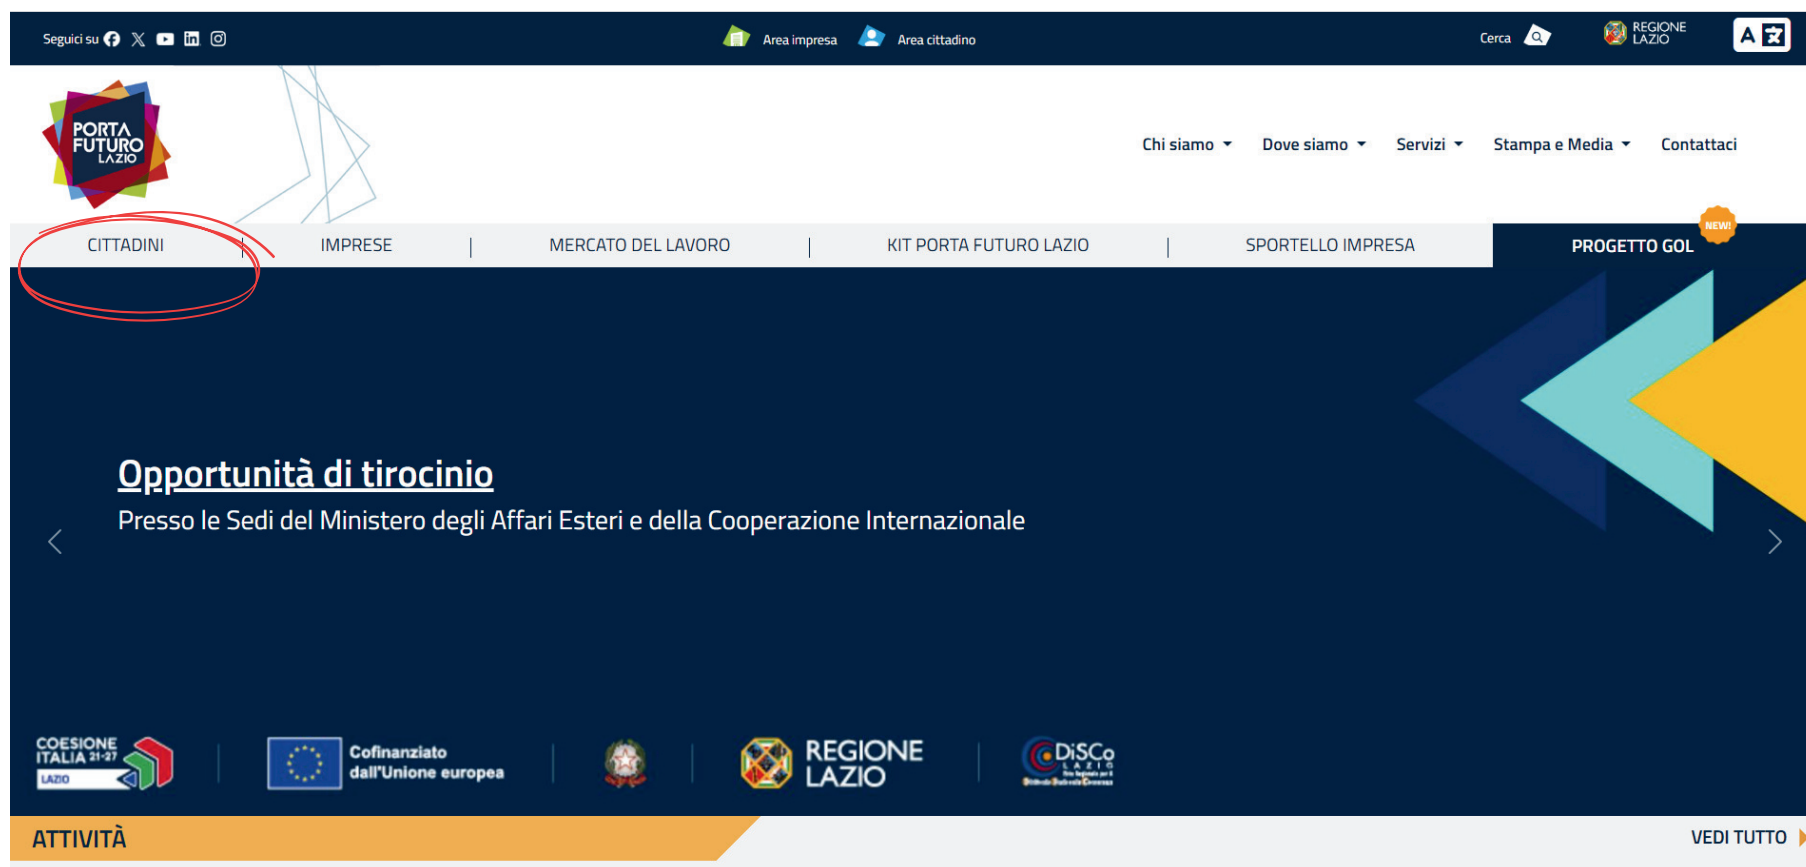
Seguici su

Area impresa Area cittadino

Cerca

REGIONE LAZIO

A

PORTA FUTURO LAZIO

Chi siamo Dove siamo Servizi Stampa e Media Contattaci

CITTADINI | IMPRESE | MERCATO DEL LAVORO | KIT PORTA FUTURO LAZIO | SPORTELLO IMPRESA PROGETTO GOL NEW!

Opportunità di tirocinio

Presso le Sedi del Ministero degli Affari Esteri e della Cooperazione Internazionale

COESIONE ITALIA 21-27 LAZIO

Cofinanziato dall'Unione europea

REGIONE LAZIO

DiSCo LAZIO

ATTIVITÀ

VEDI TUTTO